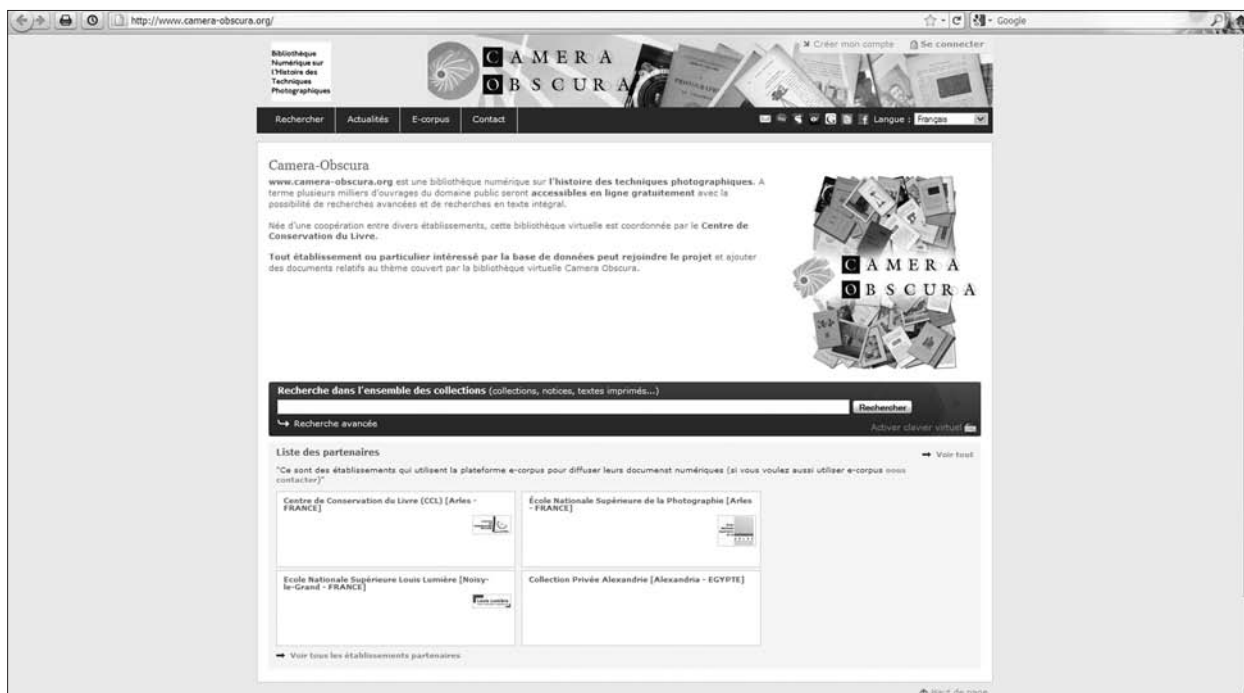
http://www.camera-obscura.org/

Google

Bibliothèque Numérique sur l'Histoire des Techniques Photographiques

CAMERA OBSCURA

Créer mon compte   Se connecter

Rechercher   Actualités   E-corpus   Contact

Langue : Français

Camera-Obscura

www.camera-obscura.org est une bibliothèque numérique sur l'histoire des techniques photographiques. A terme plusieurs milliers d'ouvrages du domaine public seront accessibles en ligne gratuitement avec la possibilité de recherches avancées et de recherches en texte intégral.

Née d'une coopération entre divers établissements, cette bibliothèque virtuelle est coordonnée par le Centre de Conservation du Livre.

Tout établissement ou particulier intéressé par la base de données peut rejoindre le projet et ajouter des documents relatifs au thème couvert par la bibliothèque virtuelle Camera Obscura.

CAMERA OBSCURA

Recherche dans l'ensemble des collections (collections, notices, textes imprimés...)

Rechercher

Recherche avancée

Activer clavier virtuel

Liste des partenaires

Voir tout

"Ce sont des établissements qui utilisent la plateforme e-corpus pour diffuser leurs documenst numériques (si vous voulez aussi utiliser e-corpus nous contacter)"

Centre de Conservation du Livre (CCL) [Arles - FRANCE]

École Nationale Supérieure de la Photographie [Arles - FRANCE]

Ecole Nationale Supérieure Louis Lumière [Noisy-le-Grand - FRANCE]

Collection Privée Alexandrie [Alexandria - EGYPTE]

Voir tous les établissements partenaires

Haut de page